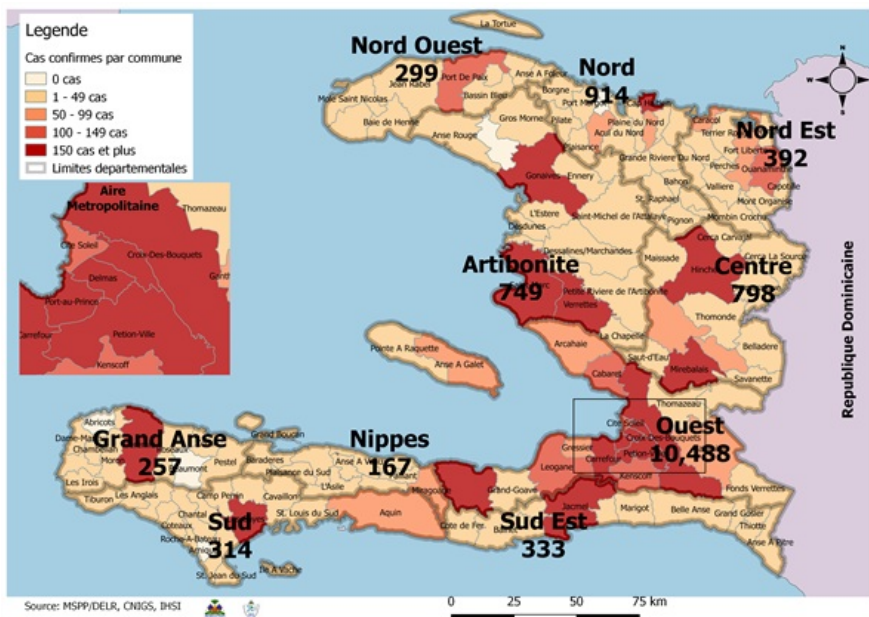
Legende
Cas confirmes par commune
0 cas
1 - 49 cas
50 - 99 cas
100 - 149 cas
150 cas et plus
Limites departementales

Aire Metropolitaine
Thomazeau
Cite Soleil
Croix-Des-Bouquets
Delmas
Port-au-Prince
Ganthier
Carrefour
Petion-Ville
Kenscoff

Nord Ouest
299
La Tortue
Port De Paix
Anse A Foleur
Jean Rabel
Bassin Bleu
Mole Saint Nicolas
Baie de Henne
Anse Rouge
Gros Morne
Pilate
Borgne
Port Margot
Plaisance
Gonaives
Ennery

Nord
914
Plaine du Nord
Acul du Nord
Saint Raphael
Grande Riviere Du Nord
Bahon
Caracol
Terrier Rouge
Fort Liberte
Perches
Ouanaminthe
Vallieres
Capotille
Mont Organise
Mombin Crochu

Nord Est
392

L'Estere
Desdunes
Saint-Michel de l'Attalaye
Pignon
Dessalines/Marchandes
Maissade
Cerca Carvajal
Cerca La Source
Hinche

Artibonite
749
Petite Riviere de l'Artibonite
Verrettes
La Chapelle
Arcahaie
Saut-d'Eau

Centre
798
Thomonde
Belladere
Mirebalais
Savanette

Republique Dominicaine

Pointe A Raquette
Anse A Galet
Cabaret
Thomazeau
Cite Soleil
Croix-Des-Bouquets
Ouest
10,488
Gressier
Carrefour
Petion
Leogane
Kenscoff
Fonds Verrettes

Grand Anse
257
Abricots
Dame-Marie
Chambellan
Jeremie
Beaumont
Les Irois
Tiburon
Les Anglais
Pestel
Grand Boucan
Baraderes
Plaisance du Sud
Anse A Veau

Nippes
167
L'Asile
Miragoane
Camp Perrin
Cavaillon
St. Louis du Sud
Aquin
Chantal
Coteaux
Roche-A-Bateau
Arniquet

Sud
314
St. Jean du Sud
Ile A Vache

Grand-Goave
Cote de Fer
Bainet
Jacmel
Marigot
Belle Anse
Grand Gosier
Thiotte
Anse A Pitre

Sud Est
333

Source: MSPP/DELR, CNIGS, IHSI

0 25 50 75 km
N